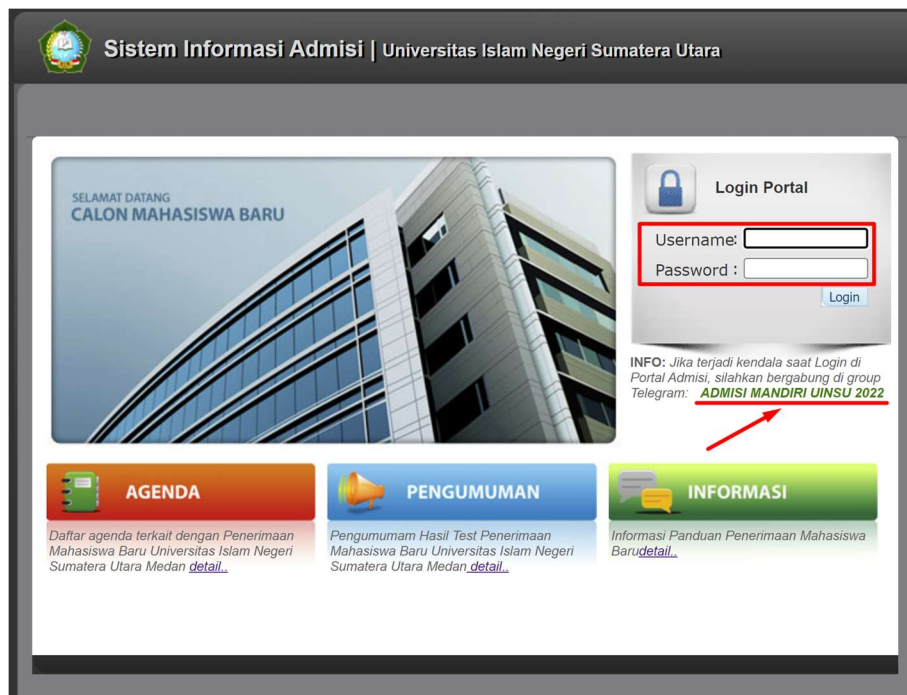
Sistem Informasi Admisi | Universitas Islam Negeri Sumatera Utara

SELAMAT DATANG
CALON MAHASISWA BARU

Login Portal

Username:
Password :
Login

INFO: Jika terjadi kendala saat Login di Portal Admisi, silahkan bergabung di group Telegram: ADMISI MANDIRI UINSU 2022

AGENDA

Daftar agenda terkait dengan Penerimaan Mahasiswa Baru Universitas Islam Negeri Sumatera Utara Medan detail..

PENGUMUMAN

Pengumumam Hasil Test Penerimaan Mahasiswa Baru Universitas Islam Negeri Sumatera Utara Medan detail..

INFORMASI

Informasi Panduan Penerimaan Mahasiswa Barudetail..